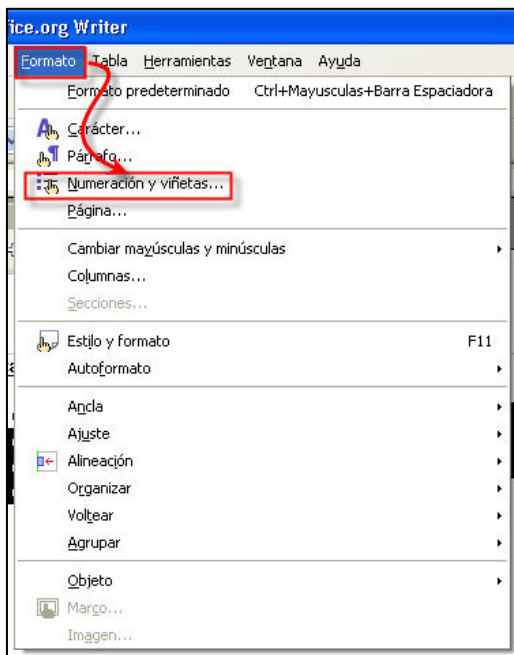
ice.org Writer

Formato Tabla Herramientas Ventana Ayuda

Formato predeterminado Ctrl+Mayusculas+Barra Espaciadora

Carácter...

Párrafo...

Numeración y viñetas...

Página...

Cambiar mayúsculas y minúsculas

Columnas...

Secciones...

Estilo y formato F11

Autoformato

Ancla

Ajuste

Alineación

Organizar

Voltear

Agrupar

Objeto

Marco...

Imagen...